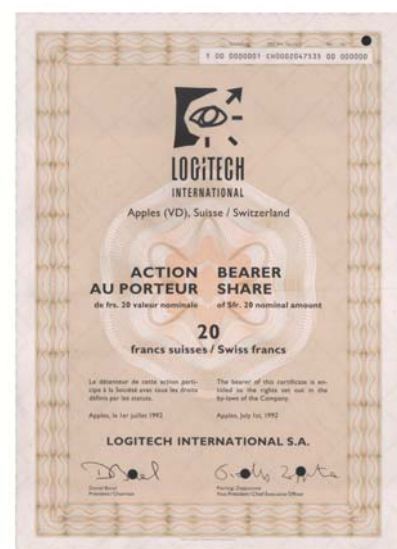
Y 00 0000001 CH0002047535 00 000000

LOGITECH
INTERNATIONAL

Apples (VD), Suisse / Switzerland

ACTION AU PORTEUR
de frs. 20 valeur nominale

BEARER SHARE
of SFr. 20 nominal amount

20
francs suisses / Swiss francs

Le détenteur de cette action participe à la Société avec tous les droits définis par les statuts.

Apples, le 1er juillet 1992

The bearer of this certificate is entitled to the rights set out in the by-laws of the Company.

Apples, July 1st, 1992

LOGITECH INTERNATIONAL S.A.

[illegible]
Président / Chairman

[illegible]
Vice-Président / Chief Executive Officer